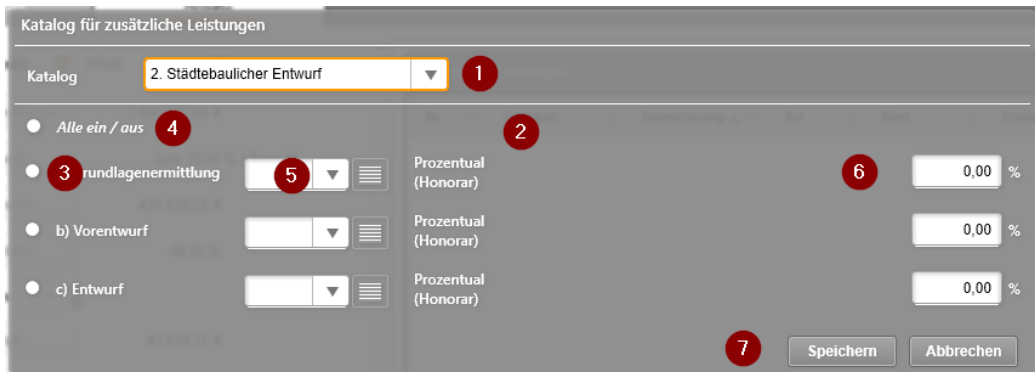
Katalog für zusätzliche Leistungen

Katalog
2. Städtebaulicher Entwurf
1

Alle ein / aus
4
2

3 rundlagenermittlung
5
Prozentual (Honorar)
6
0,00 %

b) Vorentwurf
Prozentual (Honorar)
0,00 %

c) Entwurf
Prozentual (Honorar)
0,00 %

7
Speichern
Abbrechen